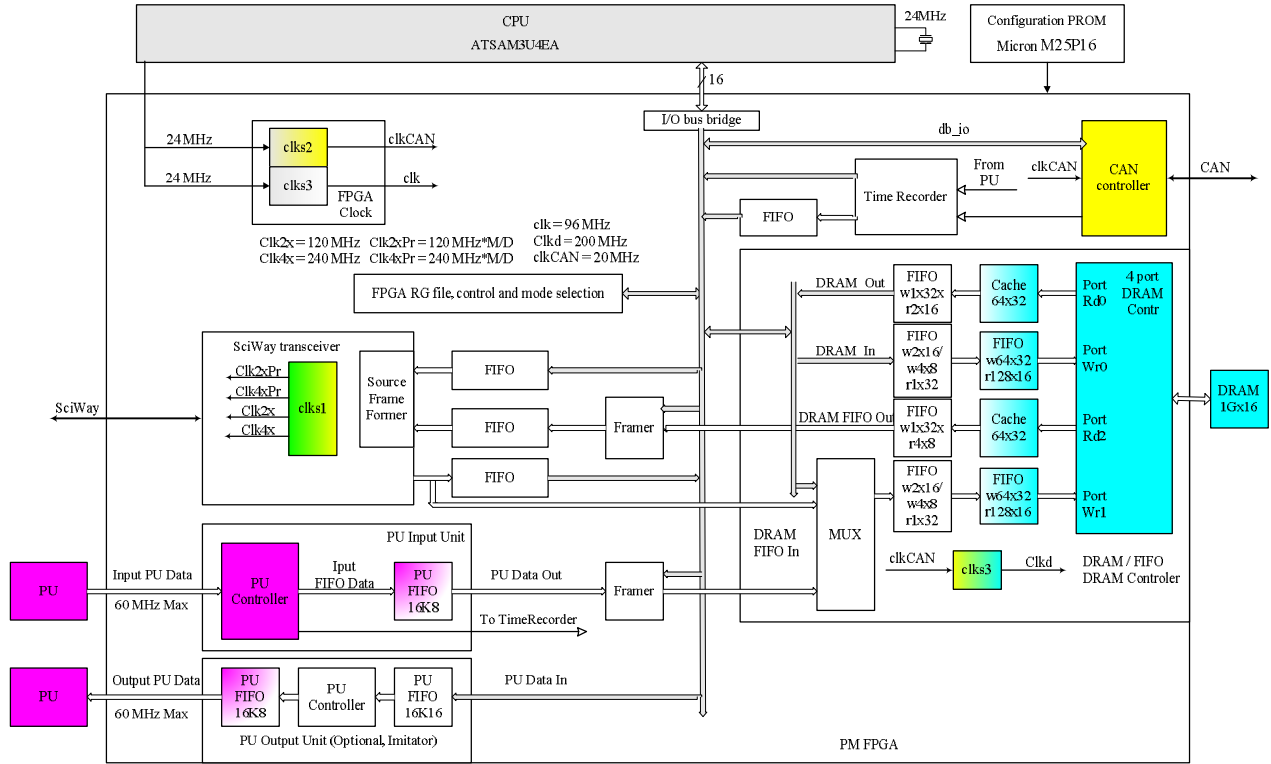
CPU
ATSAM3U4EA

24MHz

Configuration PROM
Micron M25P16

16

I/O bus bridge

24 MHz
clks2
clkCAN

24 MHz
clks3
clk

FPGA
Clock

db_io

CAN
controller

CAN

From
PU

clkCAN

Time Recorder

FIFO

clk = 96 MHz
Clkd = 200 MHz
clkCAN = 20 MHz

Clk2x = 120 MHz Clk2xPr = 120 MHz*M/D
Clk4x = 240 MHz Clk4xPr = 240 MHz*M/D

FPGA RG file, control and mode selection

DRAM Out
FIFO
w1x32x
r2x16

Cache
64x32

Port
Rd0

4 port
DRAM
Contr

SciWay transceiver
Clk2xPr
Clk4xPr
Clk2x
Clk4x
clks1

Source
Frame
Former

FIFO

DRAM In
FIFO
w2x16/
w4x8
r1x32

FIFO
w64x32
r128x16

Port
Wr0

DRAM
1Gx16

SciWay

FIFO

Framer

DRAM FIFO Out
FIFO
w1x32x
r4x8

Cache
64x32

Port
Rd2

FIFO

FIFO
w2x16/
w4x8
r1x32

FIFO
w64x32
r128x16

Port
Wr1

DRAM
FIFO In

MUX

PU Input Unit

PU

Input PU Data
60 MHz Max

PU
Controller

Iput
FIFO Data

PU
FIFO
16K8

PU Data Out

Framer

clkCAN
clks3
Clkd

DRAM / FIFO
DRAM Controler

To TimeRecorder

PU

Output PU Data
60 MHz Max

PU
FIFO
16K8

PU
Controller

PU
FIFO
16K16

PU Data In

PU Output Unit (Optional, Imitator)

PM FPGA